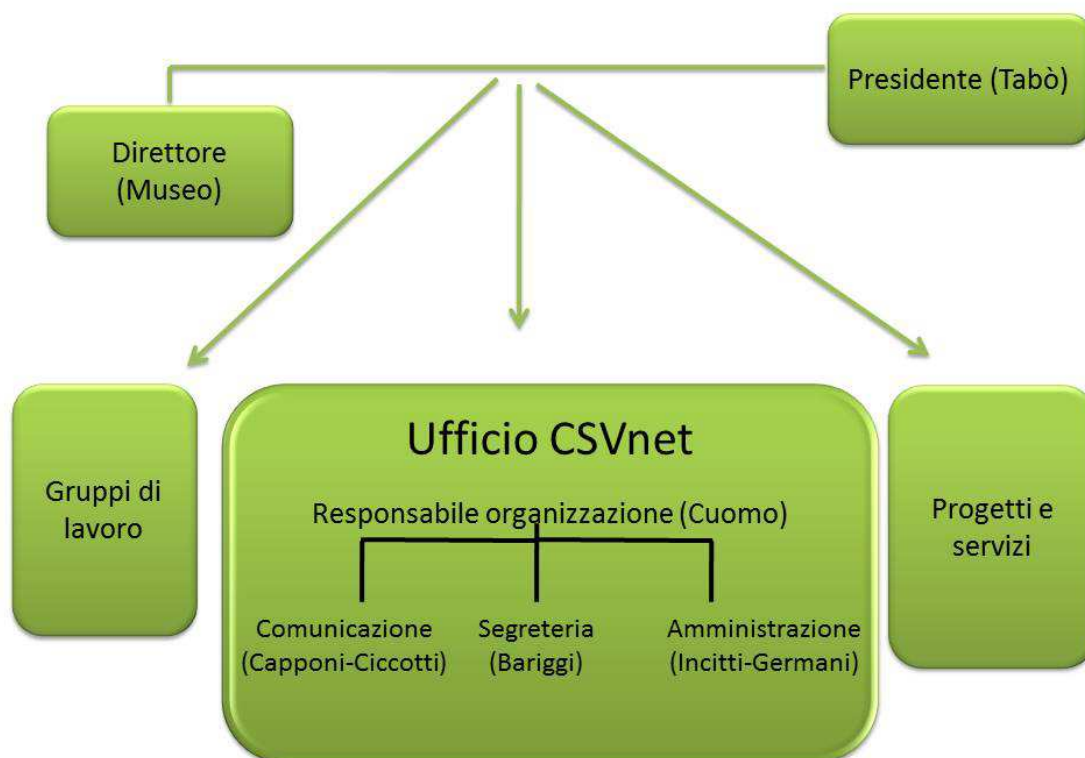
Presidente (Tabò)

Direttore (Museo)

Gruppi di lavoro

Ufficio CSVnet

Responsabile organizzazione (Cuomo)

Comunicazione (Capponi-Ciccotti)

Segreteria (Bariggi)

Amministrazione (Incitti-Germani)

Progetti e servizi